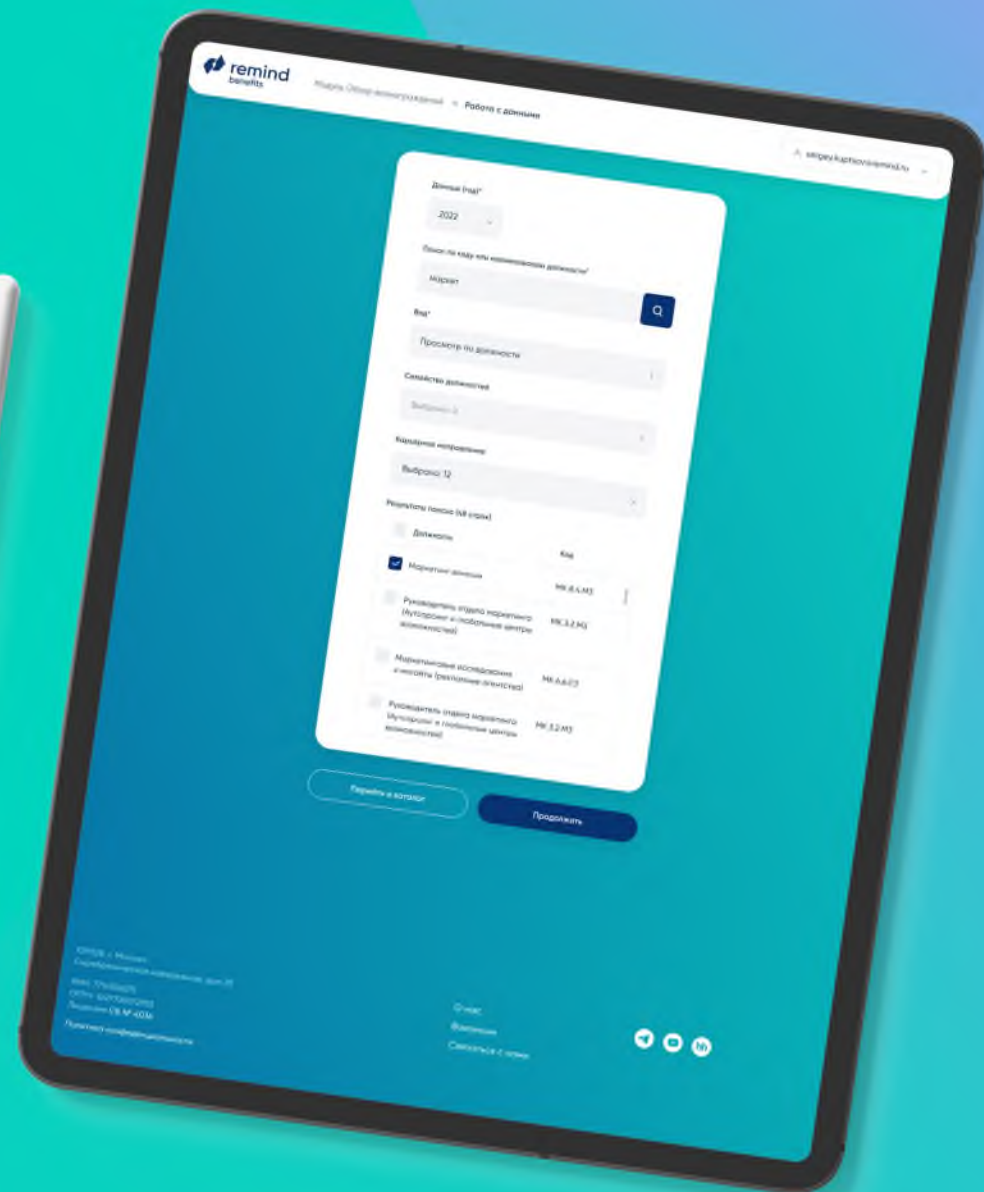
remind benefits

Модуль Обзор вознаграждений > Работа с данными

sergey.kuptsov@remind.ru

Данные (год)*

2022

Поиск по коду или наименованию должности*

Маркет

Вид*

Просмотр по должности

Семейство должностей

Выбрано: 3

Карьерное направление

Выбрано: 12

Результаты поиска (48 строк)

| | Должность | Код |
|---|---|---|
| ✓ | Маркетинг-менеджер | MK.8.4.M3 |
| | Руководитель отдела маркетинга (Аутсорсинг и глобальные центры компетенций) | MK.3.2.M3 |
| | Маркетинговые исследования и инсайты (рекламные агентства) | MK.6.6.P3 |
| | Руководитель отдела маркетинга (Аутсорсинг и глобальные центры компетенций) | MK.3.2.M3 |

Перейти к каталогу

Продолжить

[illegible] г. Москва, Серебряническая набережная, дом 29

ИНН: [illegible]
ОГРН: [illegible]
Лицензия: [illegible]

Политика конфиденциальности

О нас
Вакансии
Связаться с нами